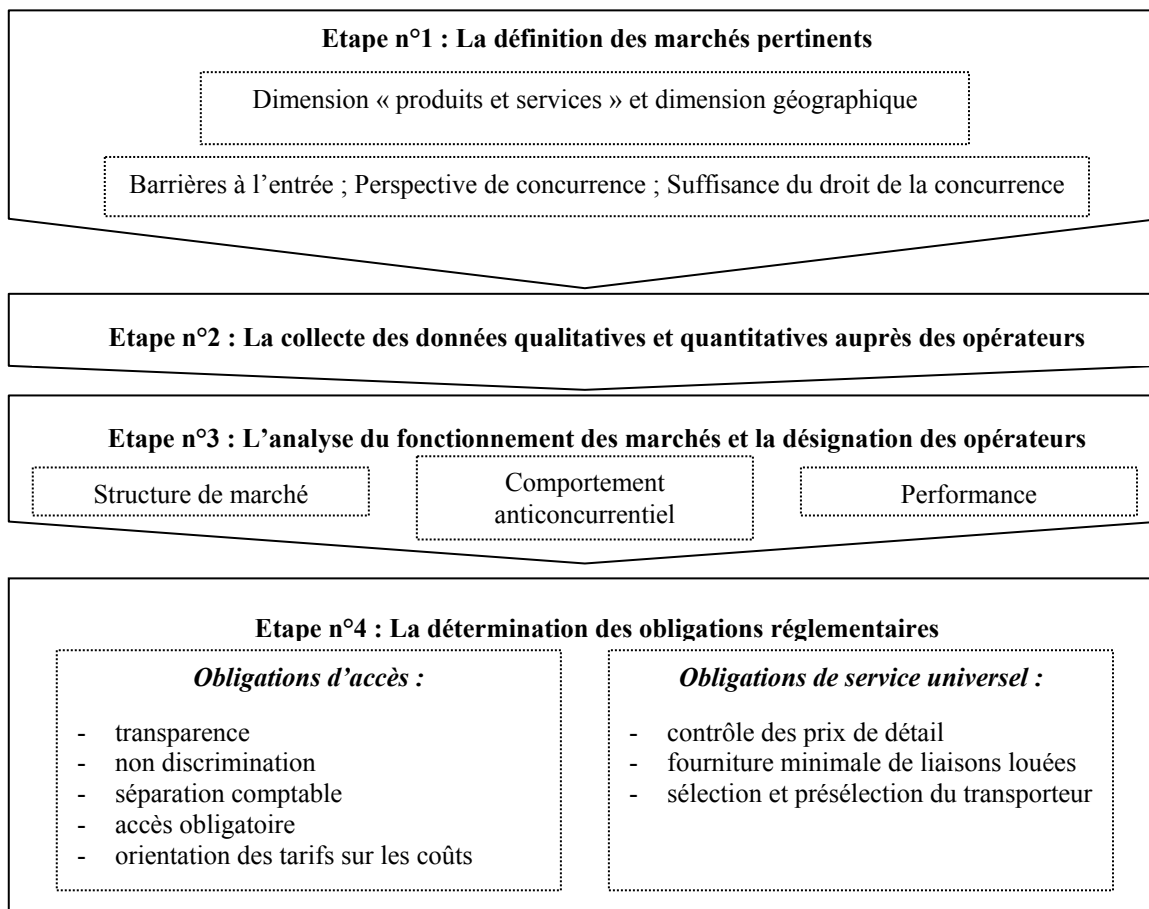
**Etape n°1 : La définition des marchés pertinents**

Dimension « produits et services » et dimension géographique

Barrières à l'entrée ; Perspective de concurrence ; Suffisance du droit de la concurrence

**Etape n°2 : La collecte des données qualitatives et quantitatives auprès des opérateurs**

**Etape n°3 : L'analyse du fonctionnement des marchés et la désignation des opérateurs**

Structure de marché

Comportement anticoncurrentiel

Performance

**Etape n°4 : La détermination des obligations réglementaires**

*Obligations d'accès :*

- transparence
- non discrimination
- séparation comptable
- accès obligatoire
- orientation des tarifs sur les coûts

*Obligations de service universel :*

- contrôle des prix de détail
- fourniture minimale de liaisons louées
- sélection et présélection du transporteur